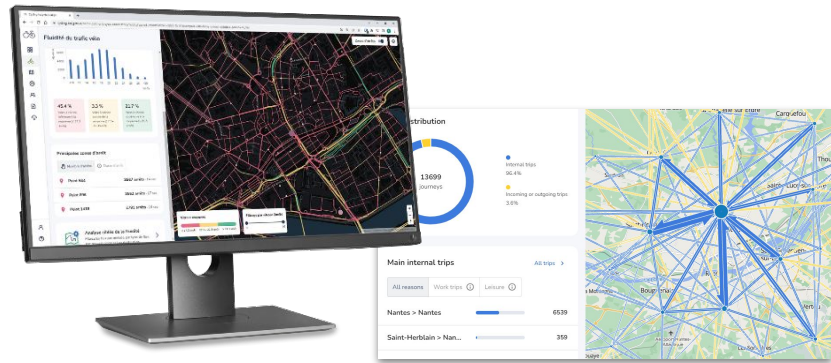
Fluidité du trafic vélo

45.4 %

3.3 %

31.7 %

Principaux axes d'accès

Point 964

Point 996

Point 1438

Analyse ciblée de la fluidité

istribution

13699 journeys

Internal trips 96.4%

Incoming or outgoing trips 3.6%

Main internal trips

All trips

All reasons

Work trips

Leisure

Nantes > Nantes

6539

Saint-Herblain > Nan...

359

Carquefou

Bouguenais